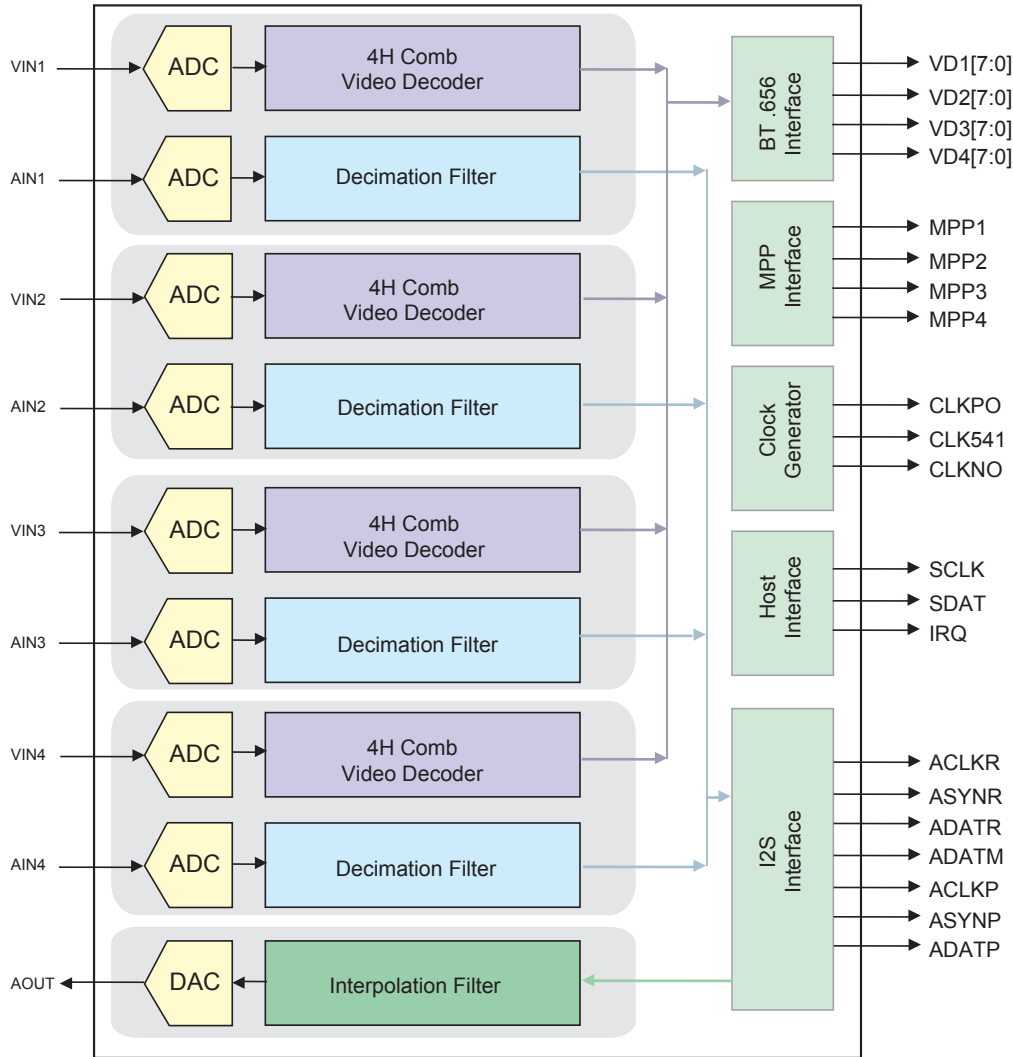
VIN1
ADC
4H Comb Video Decoder
AIN1
ADC
Decimation Filter
VIN2
ADC
4H Comb Video Decoder
AIN2
ADC
Decimation Filter
VIN3
ADC
4H Comb Video Decoder
AIN3
ADC
Decimation Filter
VIN4
ADC
4H Comb Video Decoder
AIN4
ADC
Decimation Filter
AOUT
DAC
Interpolation Filter

BT .656 Interface
VD1[7:0]
VD2[7:0]
VD3[7:0]
VD4[7:0]
MPP Interface
MPP1
MPP2
MPP3
MPP4
Clock Generator
CLKPO
CLK541
CLKNO
Host Interface
SCLK
SDAT
IRQ
I2S Interface
ACLKR
ASYNR
ADATR
ADATM
ACLKP
ASYNP
ADATP